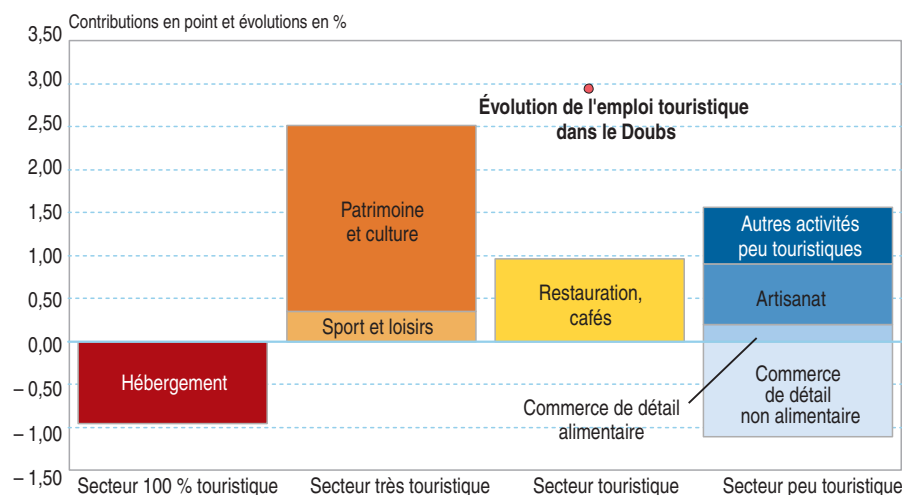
Contributions en point et évolutions en %

3,50
3,00
2,50
2,00
1,50
1,00
0,50
0,00
– 0,50
– 1,00
– 1,50

Évolution de l'emploi touristique dans le Doubs

Hébergement

Patrimoine et culture

Sport et loisirs

Restauration, cafés

Autres activités peu touristiques

Artisanat

Commerce de détail non alimentaire

Commerce de détail alimentaire

Secteur 100 % touristique

Secteur très touristique

Secteur touristique

Secteur peu touristique